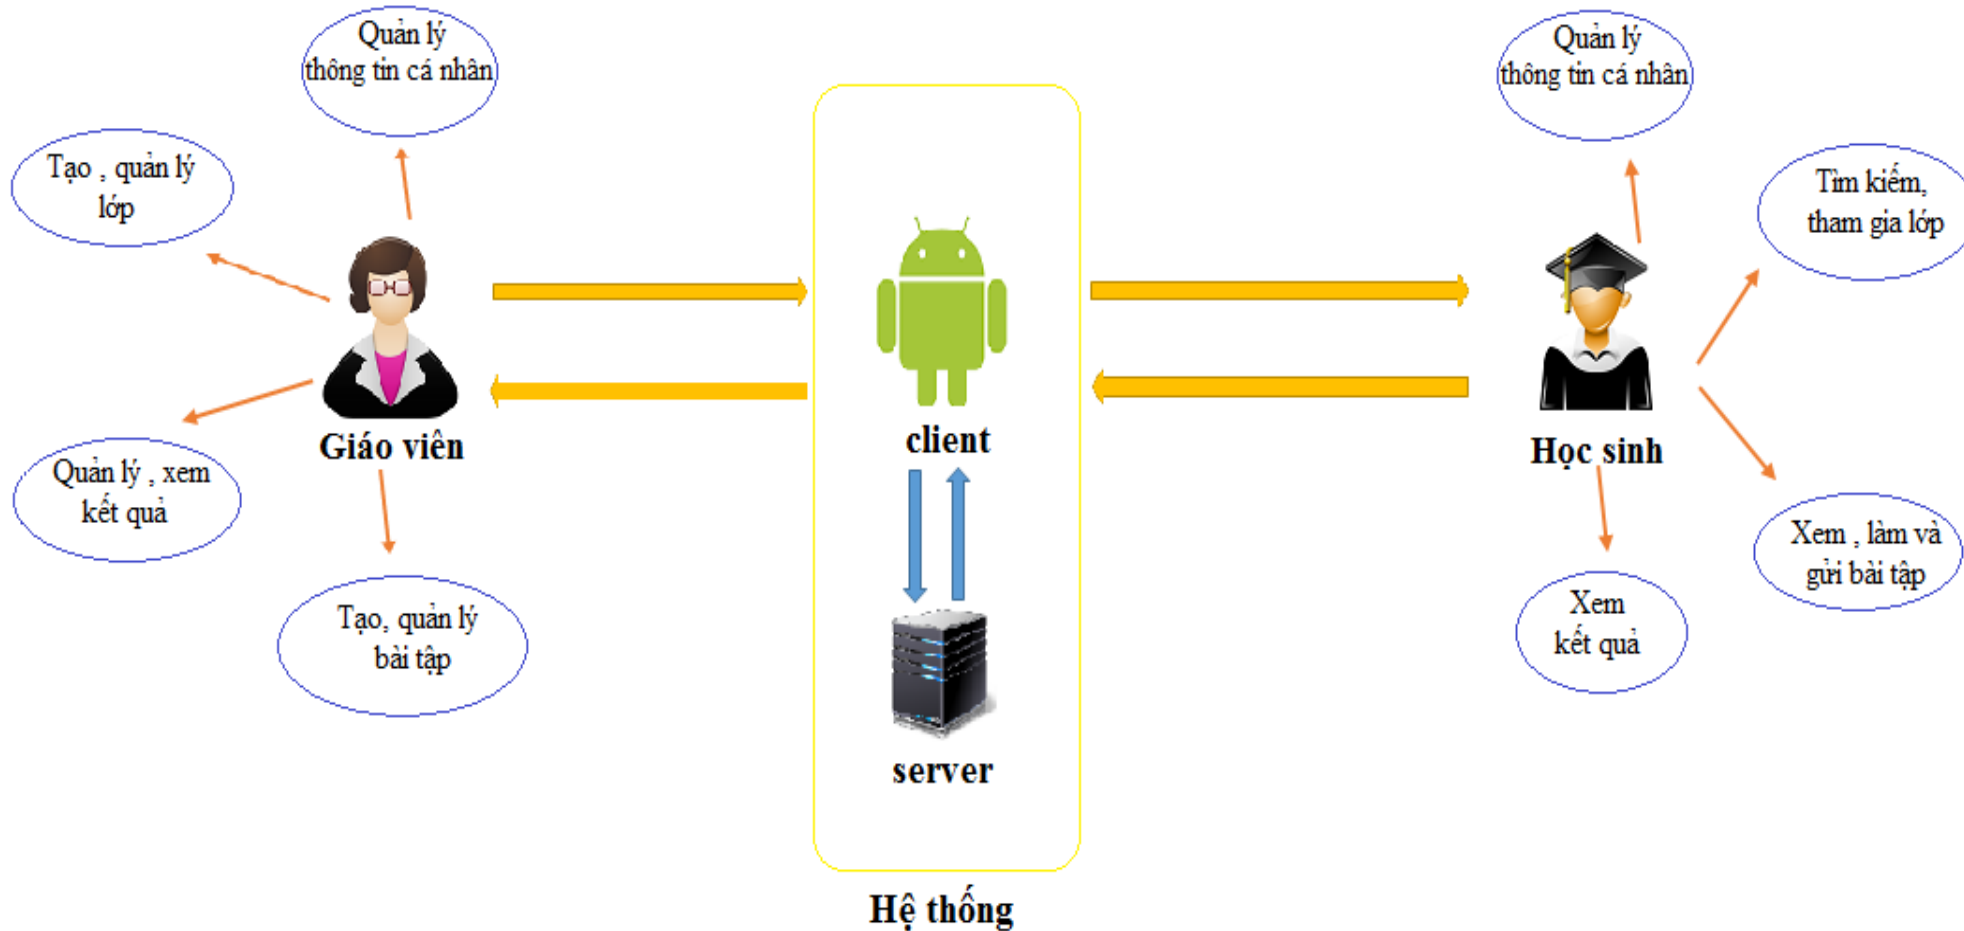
Quản lý thông tin cá nhân

Tạo , quản lý lớp

Giáo viên

Quản lý , xem kết quả

Tạo, quản lý bài tập

client

server

Hệ thống

Quản lý thông tin cá nhân

Tìm kiếm, tham gia lớp

Học sinh

Xem kết quả

Xem , làm và gửi bài tập